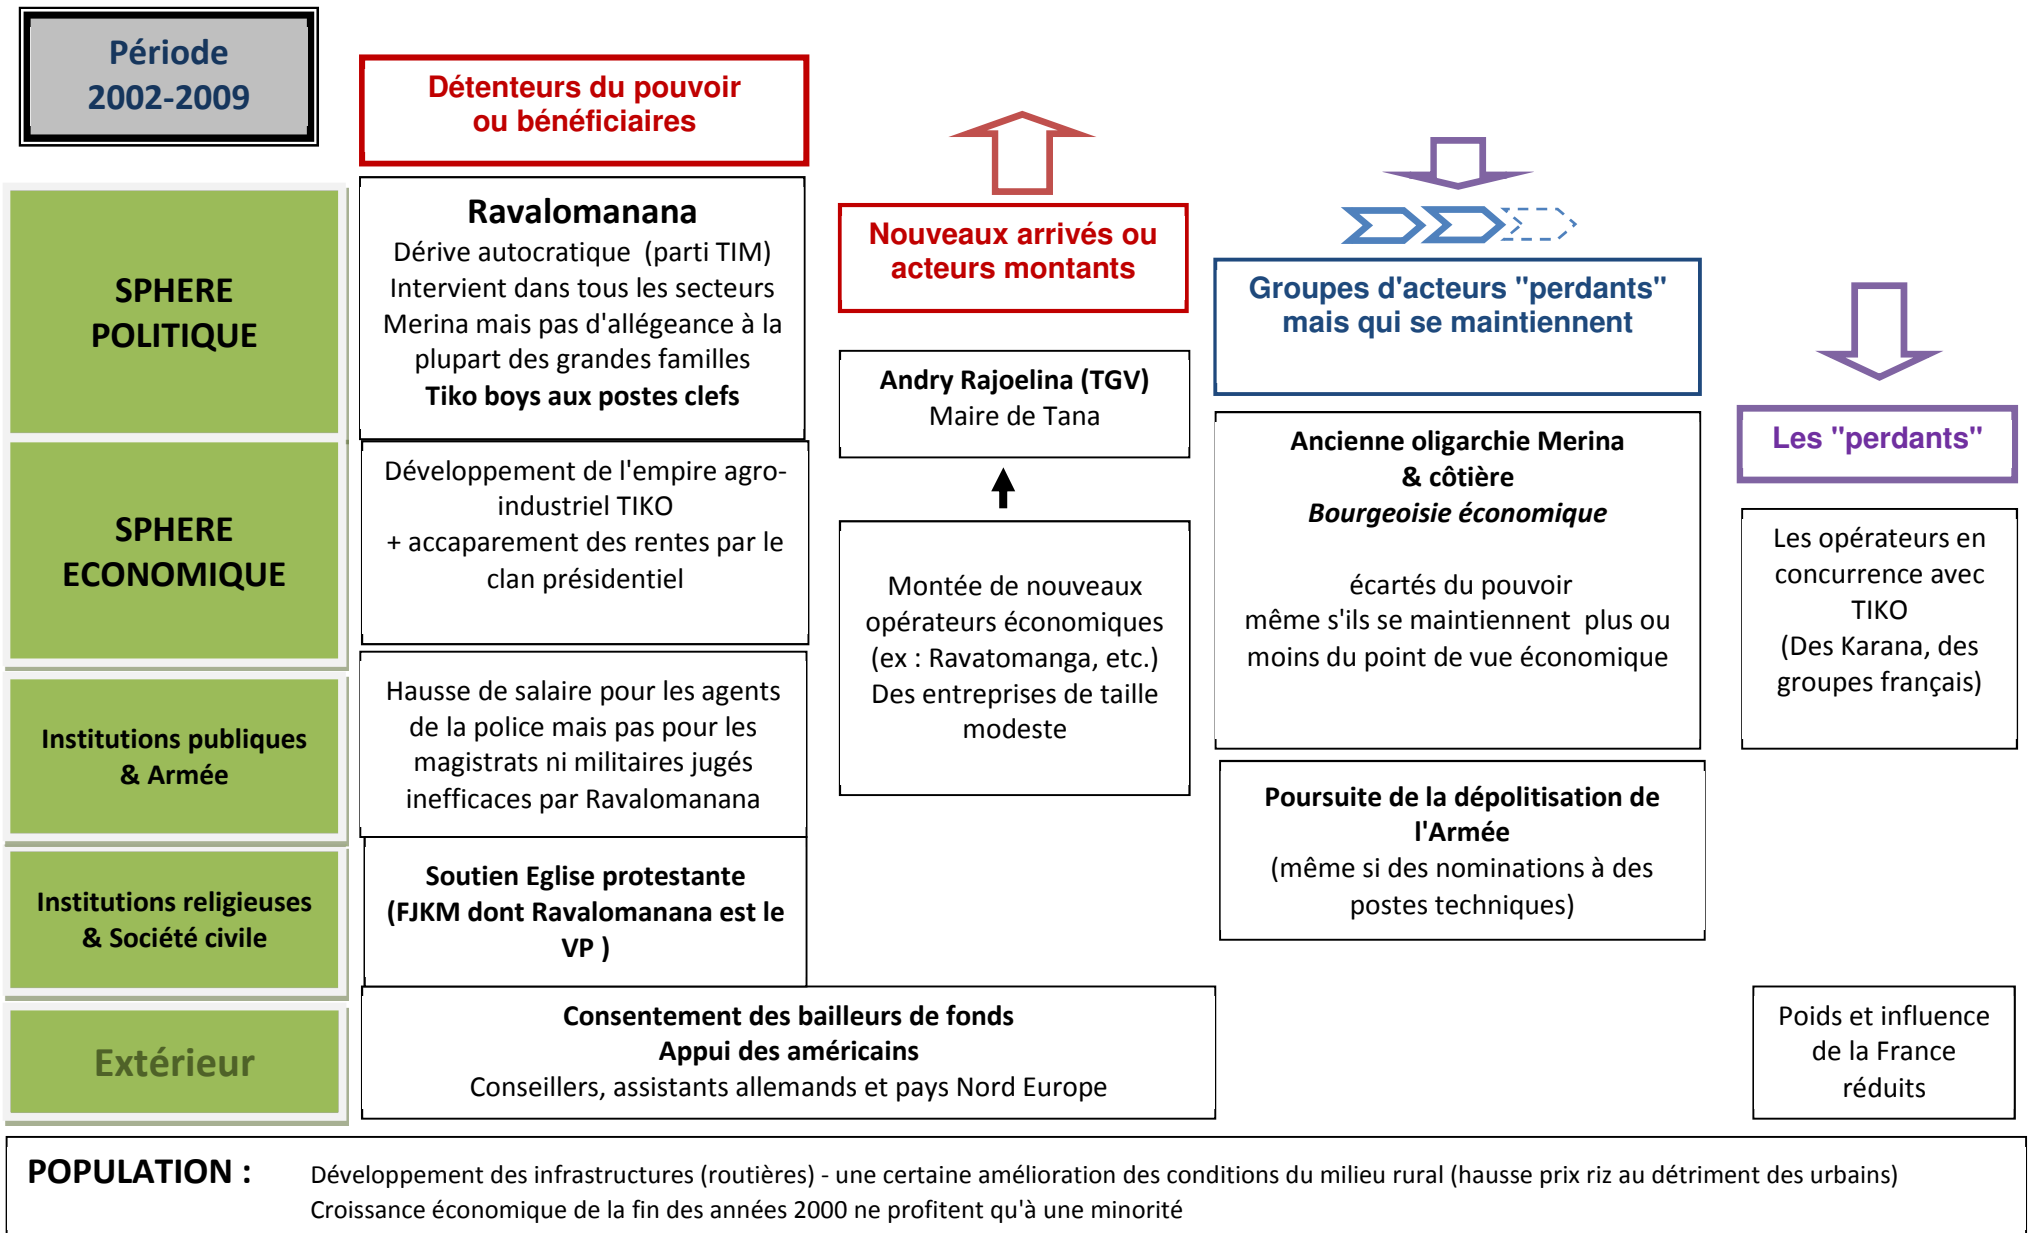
Période 2002-2009

Détenteurs du pouvoir ou bénéficiaires

Nouveaux arrivés ou acteurs montants

Groupes d'acteurs "perdants" mais qui se maintiennent

Les "perdants"

SPHERE POLITIQUE

Ravalomanana
Dérive autocratique (parti TIM)
Intervient dans tous les secteurs
Merina mais pas d'allégeance à la plupart des grandes familles
Tiko boys aux postes clefs

Andry Rajoelina (TGV)
Maire de Tana

Ancienne oligarchie Merina & côtière
Bourgeoisie économique

écartés du pouvoir
même s'ils se maintiennent plus ou moins du point de vue économique

SPHERE ECONOMIQUE

Développement de l'empire agro-industriel TIKO
+ accaparement des rentes par le clan présidentiel

Montée de nouveaux opérateurs économiques (ex : Ravatomanga, etc.) Des entreprises de taille modeste

Les opérateurs en concurrence avec TIKO
(Des Karana, des groupes français)

Institutions publiques & Armée

Hausse de salaire pour les agents de la police mais pas pour les magistrats ni militaires jugés inefficaces par Ravalomanana

Poursuite de la dépolitisation de l'Armée
(même si des nominations à des postes techniques)

Institutions religieuses & Société civile

Soutien Eglise protestante (FJKM dont Ravalomanana est le VP )

Extérieur

Consentement des bailleurs de fonds
Appui des américains
Conseillers, assistants allemands et pays Nord Europe

Poids et influence de la France réduits

POPULATION : Développement des infrastructures (routières) - une certaine amélioration des conditions du milieu rural (hausse prix riz au détriment des urbains)
Croissance économique de la fin des années 2000 ne profitent qu'à une minorité